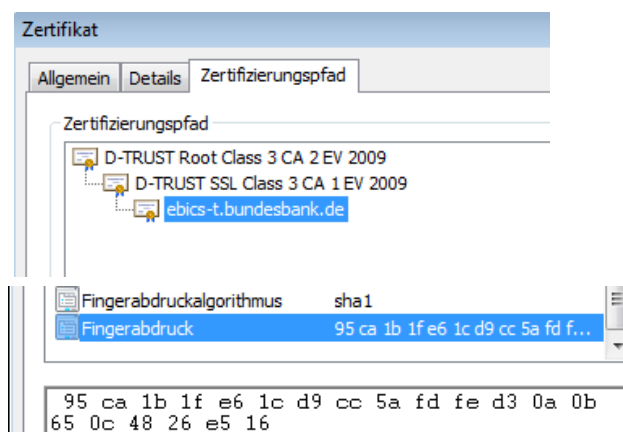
Zertifikat

Allgemein | Details | Zertifizierungspfad

Zertifizierungspfad

D-TRUST Root Class 3 CA 2 EV 2009
D-TRUST SSL Class 3 CA 1 EV 2009
ebics-t.bundesbank.de

| | |
|---|---|
| Fingerabdruckalgorithmus | sha1 |
| Fingerabdruck | 95 ca 1b 1f e6 1c d9 cc 5a fd f... |

95 ca 1b 1f e6 1c d9 cc 5a fd fe d3 0a 0b 65 0c 48 26 e5 16